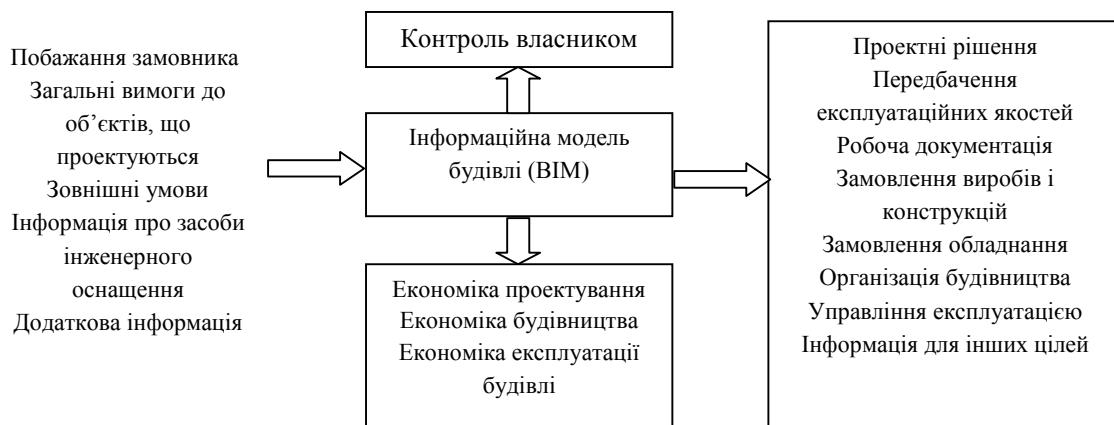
Побажання замовника
Загальні вимоги до об'єктів, що проектуються
Зовнішні умови
Інформація про засоби інженерного оснащення
Додаткова інформація

Контроль власником

Інформаційна модель будівлі (BIM)

Економіка проектування
Економіка будівництва
Економіка експлуатації будівлі

Проектні рішення
Передбачення експлуатаційних якостей
Робоча документація
Замовлення виробів і конструкцій
Замовлення обладнання
Організація будівництва
Управління експлуатацією
Інформація для інших цілей